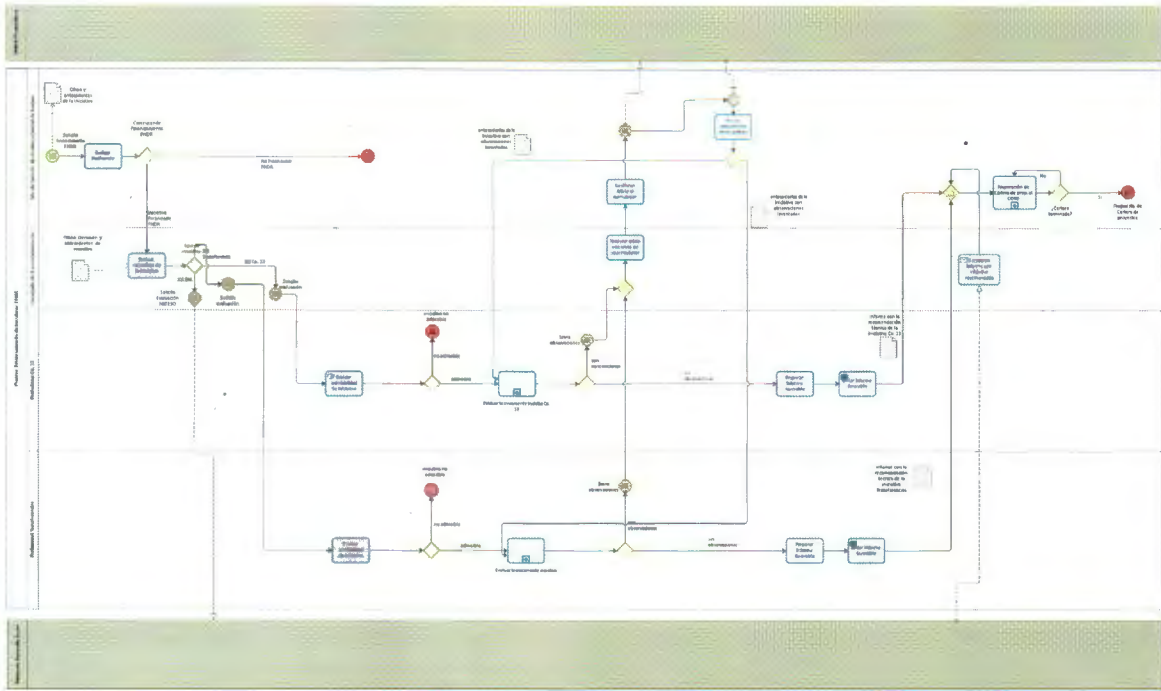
Oficio y antecedentes de la iniciativa

Solicita financiamiento FNDR

Evaluar Postulación

Corresponde financiamiento FNDR

No financiable FNDR

Corresponde financiamiento FNDR

Fichas, formatos y antecedentes de iniciativa

Evaluar requisitos de postulación

SIN EBI

Solicita Evaluación MIDESO

Solicita evaluación

EBI Cir. 33

Evaluar admisibilidad de iniciativa

iniciativa no admisible

no admisible

admisible

Evaluar la iniciativa Cir. 33

Emite observaciones

sin observaciones

Revisar antecedentes solicitados

Revisar observaciones del formulador

Gestionar observaciones del formulador

antecedentes de la iniciativa con observaciones

antecedentes de la iniciativa con observaciones

Elaborar Informe

Firmar Informe

Informe con la recomendación técnica de la iniciativa Cir. 33

Elaborar informe con resultado recomendación

Programación del Cronograma

¿Cartera terminada?

No

Si

Propuesta de Cartera de proyectos

iniciativa no admisible

no admisible

admisible

Evaluar admisibilidad de iniciativa

Evaluar financiamiento acordado

Emite observaciones

sin observaciones

Elaborar Informe

Firmar Informe

Informe con la recomendación técnica de la iniciativa financiamiento